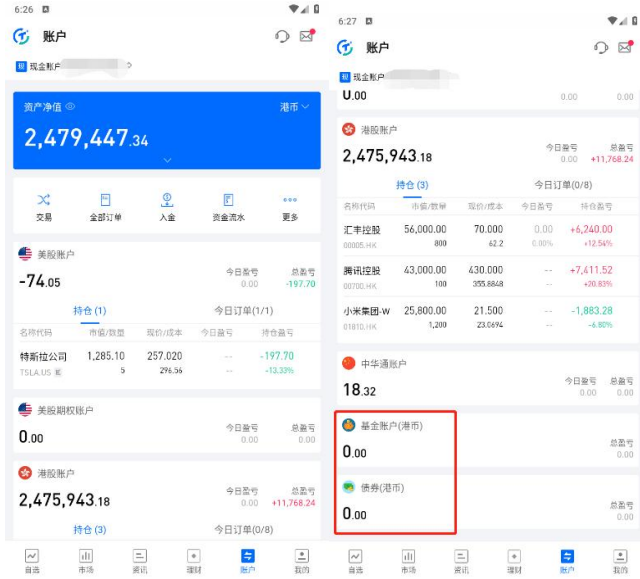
6:26

账户

现金账户

资产净值

港币

2,479,447.34

交易 全部订单 入金 资金流水 更多

美股账户

-74.05

今日盈亏 --

总盈亏 -197.70

持仓 (1)

今日订单(1/1)

| 名称代码 | 市值/数量 | 现价/成本 | 今日盈亏 | 持仓盈亏 |
|---|---|---|---|---|
| 特斯拉公司 TSLA.US | 1,285.10 5 | 257.020 296.56 | -- -- | -197.70 +13.33% |

美股期权账户

0.00

今日盈亏 0.00

总盈亏 0.00

港股账户

2,475,943.18

今日盈亏 0.00

总盈亏 +11,768.24

持仓 (3)

今日订单(0/8)

自选 市场 资讯 理财 账户 我的

6:27

账户

现金账户

0.00

0.00 0.00

港股账户

2,475,943.18

今日盈亏 0.00

总盈亏 +11,768.24

持仓 (3)

今日订单(0/8)

| 名称代码 | 市值/数量 | 现价/成本 | 今日盈亏 | 持仓盈亏 |
|---|---|---|---|---|
| 汇丰控股 00005.HK | 56,000.00 800 | 70.000 62.2 | 0.00 0.00% | +6,240.00 +12.54% |
| 腾讯控股 00700.HK | 43,000.00 100 | 430.000 355.8848 | -- -- | +7,411.52 +20.83% |
| 小米集团-W 01810.HK | 25,800.00 1,200 | 21.500 23.0694 | -- -- | -1,883.28 -6.80% |

中华通账户

18.32

今日盈亏 0.00

总盈亏 0.00

基金账户(港币)

0.00

总盈亏 0.00

债券(港币)

0.00

总盈亏 0.00

自选 市场 资讯 理财 账户 我的